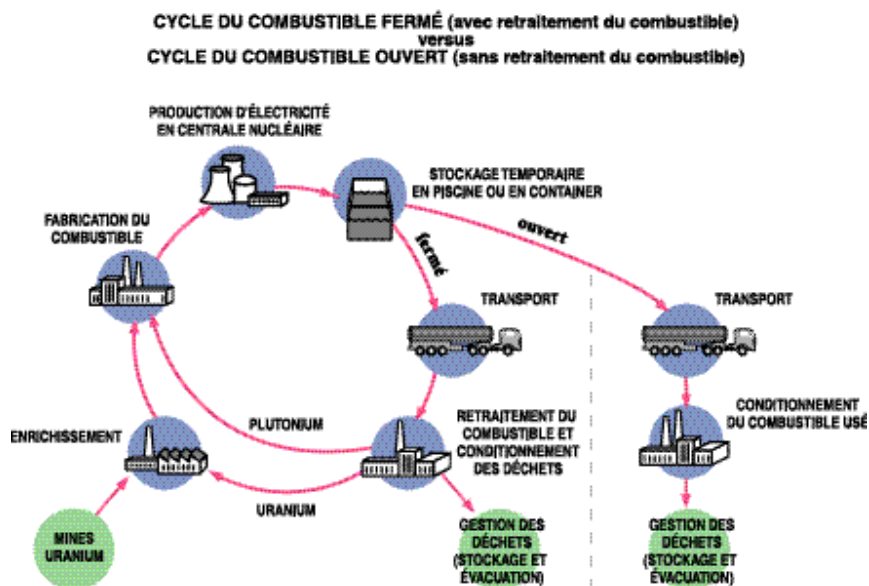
CYCLE DU COMBUSTIBLE FERMÉ (avec retraitement du combustible)
versus
CYCLE DU COMBUSTIBLE OUVERT (sans retraitement du combustible)

PRODUCTION D'ÉLECTRICITÉ EN CENTRALE NUCLÉAIRE

STOCKAGE TEMPORAIRE EN PISCINE OU EN CONTAINER

FABRICATION DU COMBUSTIBLE

fermé

ouvert

TRANSPORT

TRANSPORT

PLUTONIUM

RETRAITEMENT DU COMBUSTIBLE ET CONDITIONNEMENT DES DÉCHETS

CONDITIONNEMENT DU COMBUSTIBLE USÉ

ENRICHISSEMENT

URANIUM

MINES URANIUM

GESTION DES DÉCHETS (STOCKAGE ET ÉVACUATION)

GESTION DES DÉCHETS (STOCKAGE ET ÉVACUATION)